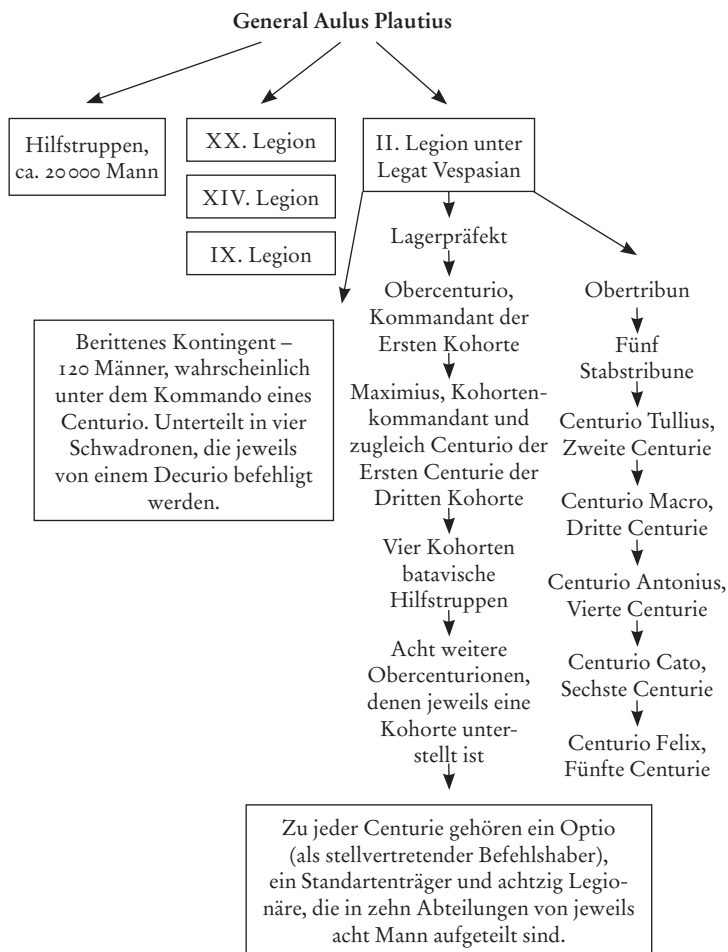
General Aulus Plautius

Hilfstruppen, ca. 20 000 Mann

XX. Legion

XIV. Legion

IX. Legion

II. Legion unter Legat Vespasian

Lagerpräfekt

Obercenturio, Kommandant der Ersten Kohorte

Maximius, Kohortenkommandant und zugleich Centurio der Ersten Centurie der Dritten Kohorte

Vier Kohorten batavische Hilfstruppen

Acht weitere Obercenturionen, denen jeweils eine Kohorte unterstellt ist

Berittenes Kontingent – 120 Männer, wahrscheinlich unter dem Kommando eines Centurio. Unterteilt in vier Schwadronen, die jeweils von einem Decurio befehligt werden.

Obertribun

Fünf Stabstribune

Centurio Tullius, Zweite Centurie

Centurio Macro, Dritte Centurie

Centurio Antonius, Vierte Centurie

Centurio Cato, Sechste Centurie

Centurio Felix, Fünfte Centurie

Zu jeder Centurie gehören ein Optio (als stellvertretender Befehlshaber), ein Standartenträger und achtzig Legionäre, die in zehn Abteilungen von jeweils acht Mann aufgeteilt sind.